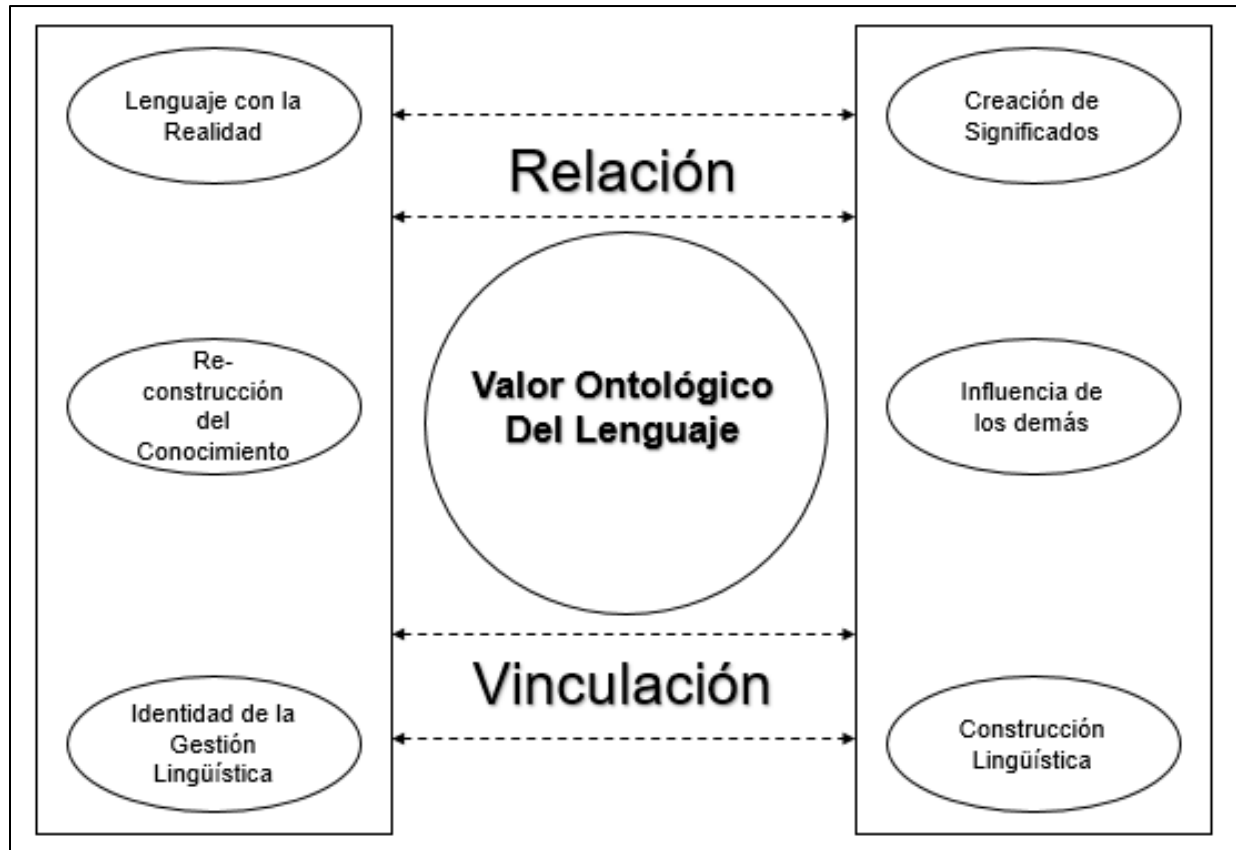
Lenguaje con la Realidad

Creación de Significados

Relación

Re-construcción del Conocimiento

Valor Ontológico Del Lenguaje

Influencia de los demás

Vinculación

Identidad de la Gestión Lingüística

Construcción Lingüística